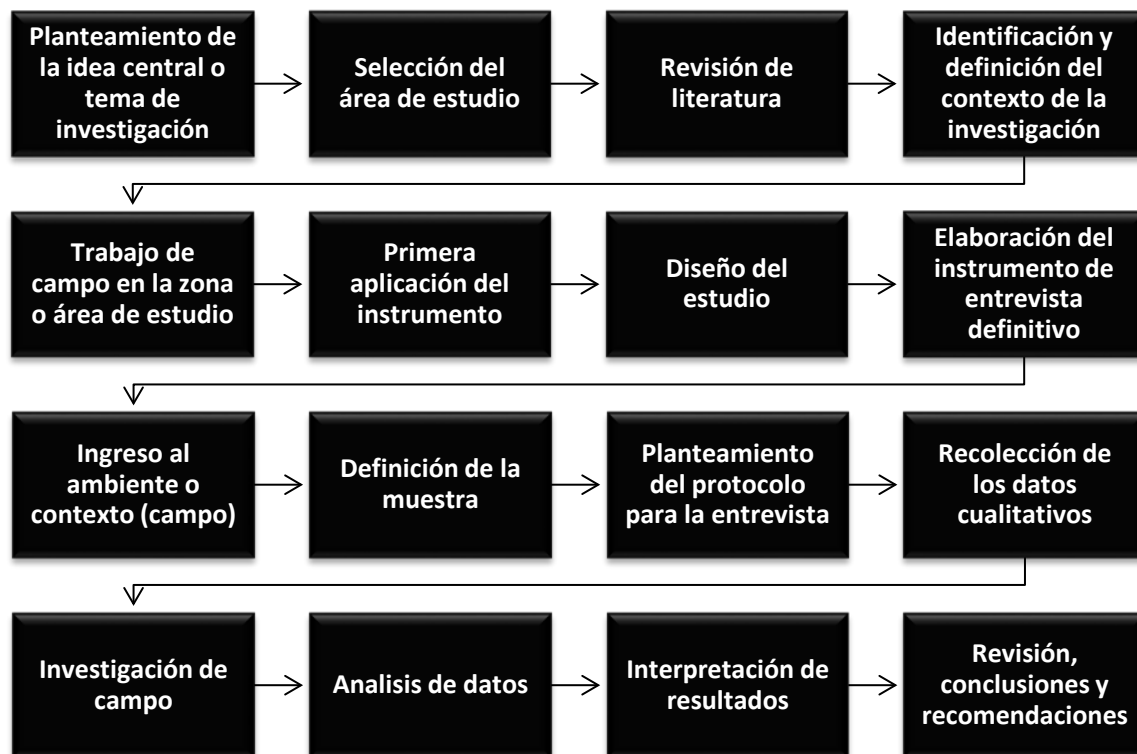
Planteamiento de la idea central o tema de investigación

Selección del área de estudio

Revisión de literatura

Identificación y definición del contexto de la investigación

Trabajo de campo en la zona o área de estudio

Primera aplicación del instrumento

Diseño del estudio

Elaboración del instrumento de entrevista definitivo

Ingreso al ambiente o contexto (campo)

Definición de la muestra

Planteamiento del protocolo para la entrevista

Recolección de los datos cualitativos

Investigación de campo

Analisis de datos

Interpretación de resultados

Revisión, conclusiones y recomendaciones